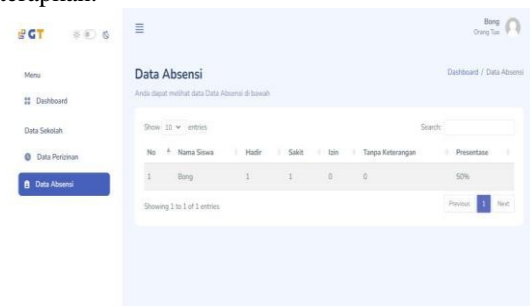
GT

Menu

Dashboard

Data Sekolah

Data Perizinan

Data Absensi

Bong
Orang Tua

Data Absensi

Anda dapat melihat data Data Absensi di bawah

Dashboard / Data Absensi

Show 10 entries

Search:

| No | Nama Siswa | Hadir | Sakit | Izin | Tanpa Keterangan | Presentase |
|---|---|---|---|---|---|---|
| 1 | Bong | 1 | 1 | 0 | 0 | 50% |

Showing 1 to 1 of 1 entries

Previous 1 Next